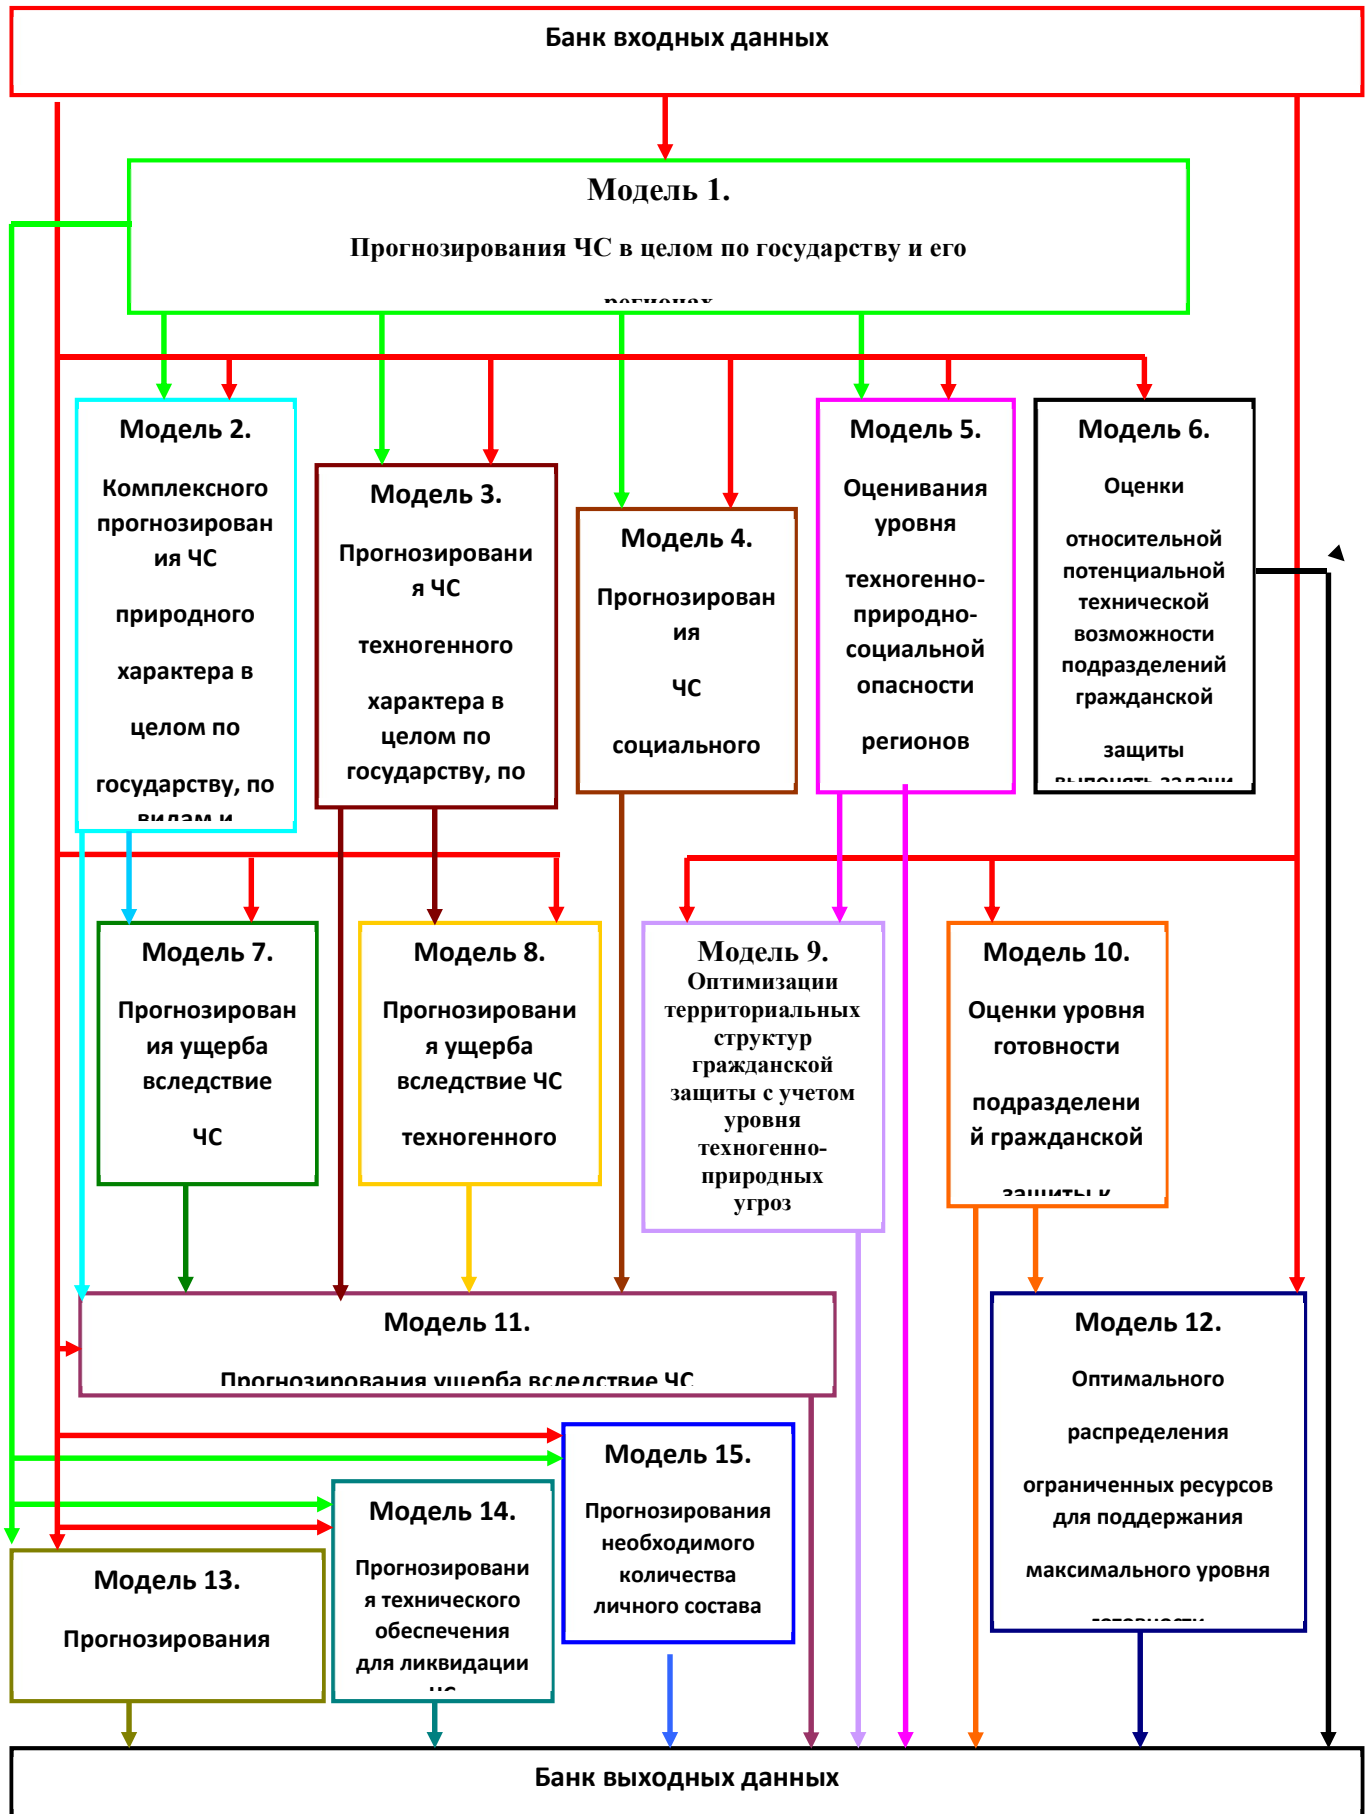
Банк входных данных

Модель 1.
Прогнозирования ЧС в целом по государству и его
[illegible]

Модель 2.
Комплексного прогнозирования ЧС
природного
характера в
целом по
государству, по
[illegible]

Модель 3.
Прогнозирования ЧС
техногенного
характера в
целом по
государству, по

Модель 4.
Прогнозирования
ЧС
социального

Модель 5.
Оценивания уровня
техногенно-природно-социальной опасности
регионов

Модель 6.
Оценки
относительной потенциальной технической возможности подразделений гражданской
защиты
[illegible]

Модель 7.
Прогнозирования ущерба вследствие
ЧС

Модель 8.
Прогнозирования ущерба вследствие ЧС
техногенного

Модель 9.
Оптимизации территориальных структур гражданской защиты с учетом уровня техногенно-природных угроз

Модель 10.
Оценки уровня готовности
подразделений гражданской
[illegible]

Модель 11.
Прогнозирования ущерба вследствие ЧС

Модель 12.
Оптимального
распределения
ограниченных ресурсов для поддержания
максимального уровня
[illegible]

Модель 15.
Прогнозирования необходимого количества личного состава

Модель 14.
Прогнозирования технического обеспечения для ликвидации
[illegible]

Модель 13.
Прогнозирования

Банк выходных данных